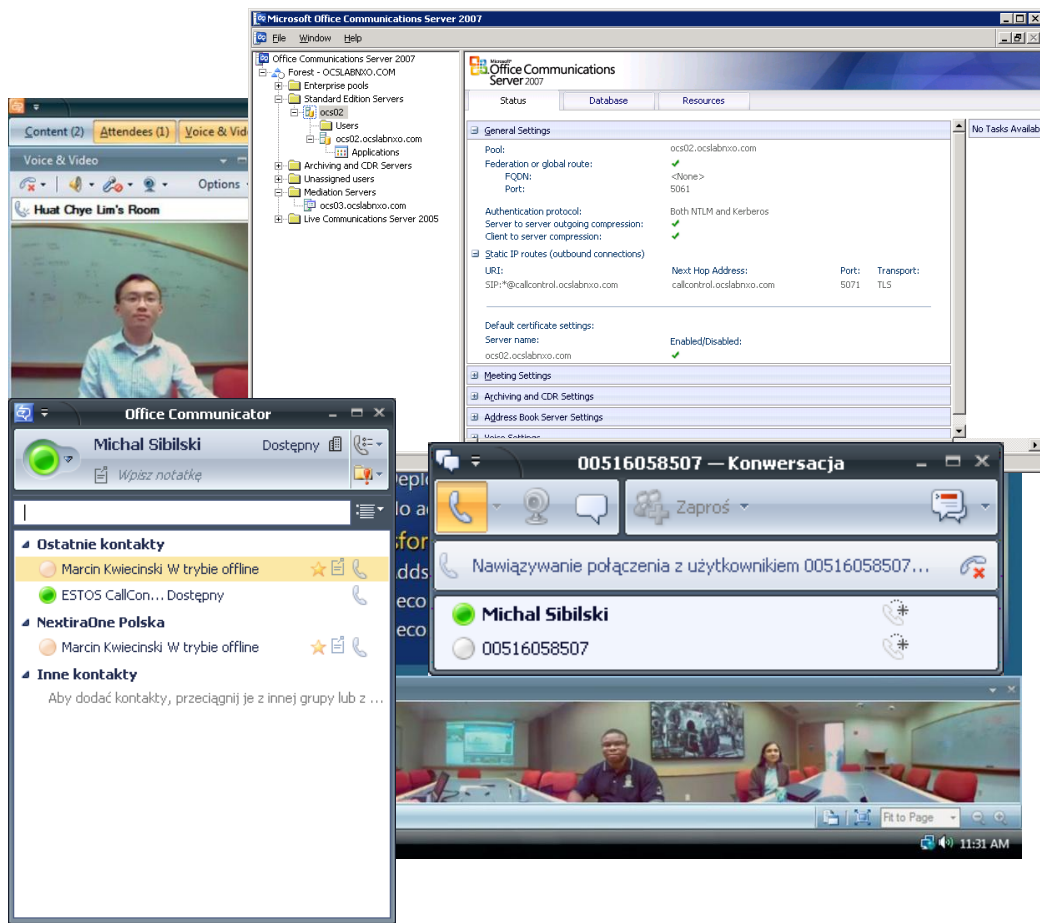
Microsoft Office Communications Server 2007

File Window Help

Office Communications Server 2007
Forest - OCSLABNXO.COM
Enterprise pools
Standard Edition Servers
ocs02
Users
ocs02.ocslabnxo.com
Applications
Archiving and CDR Servers
Unassigned users
Mediation Servers
ocs03.ocslabnxo.com
Live Communications Server 2005

Microsoft Office Communications Server 2007

Status | Database | Resources

General Settings
Pool: ocs02.ocslabnxo.com
Federation or global route: ✔
FQDN: <None>
Port: 5061

Authentication protocol: Both NTLM and Kerberos
Server to server outgoing compression: ✔
Client to server compression: ✔

Static IP routes (outbound connections)
URI: Next Hop Address: Port: Transport:
SIP:*@callcontrol.ocslabnxo.com callcontrol.ocslabnxo.com 5071 TLS

Default certificate settings:
Server name: Enabled/Disabled:
ocs02.ocslabnxo.com ✔

Meeting Settings
Archiving and CDR Settings
Address Book Server Settings
Voice Settings

No Tasks Availab

Content (2) Attendees (1) Voice & Vid
Voice & Video
Options
Huat Chye Lim's Room

Office Communicator
Michal Sibilski Dostępny
Wpisz notatkę
Ostatnie kontakty
Marcin Kwiecinski W trybie offline
ESTOS CallCon... Dostępny
NextiraOne Polska
Marcin Kwiecinski W trybie offline
Inne kontakty
Aby dodać kontakty, przeciągnij je z innej grupy lub z ...

00516058507 — Konwersacja
Zaproś
Nawiązywanie połączenia z użytkownikiem 00516058507...
Michal Sibilski
00516058507

Fit to Page
11:31 AM